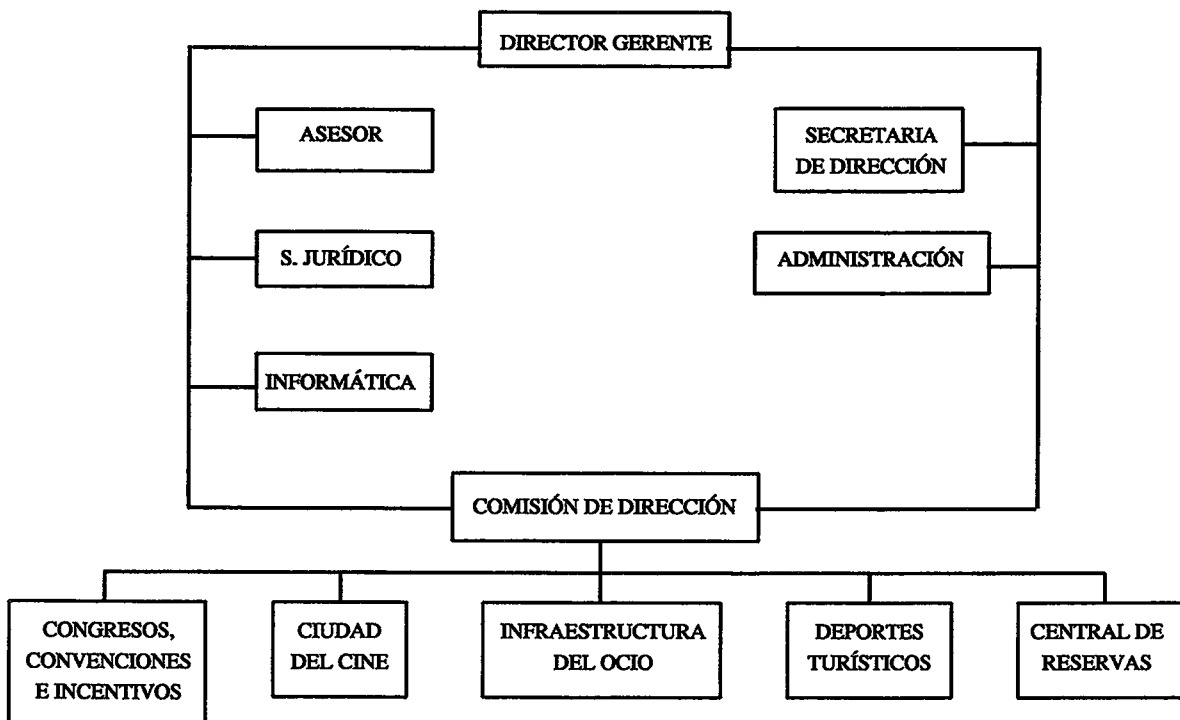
DIRECTOR GERENTE

ASESOR

SECRETARIA DE DIRECCIÓN

S. JURÍDICO

ADMINISTRACIÓN

INFORMÁTICA

COMISIÓN DE DIRECCIÓN

CONGRESOS, CONVENCIONES E INCENTIVOS

CIUDAD DEL CINE

INFRAESTRUCTURA DEL OCIO

DEPORTES TURÍSTICOS

CENTRAL DE RESERVAS